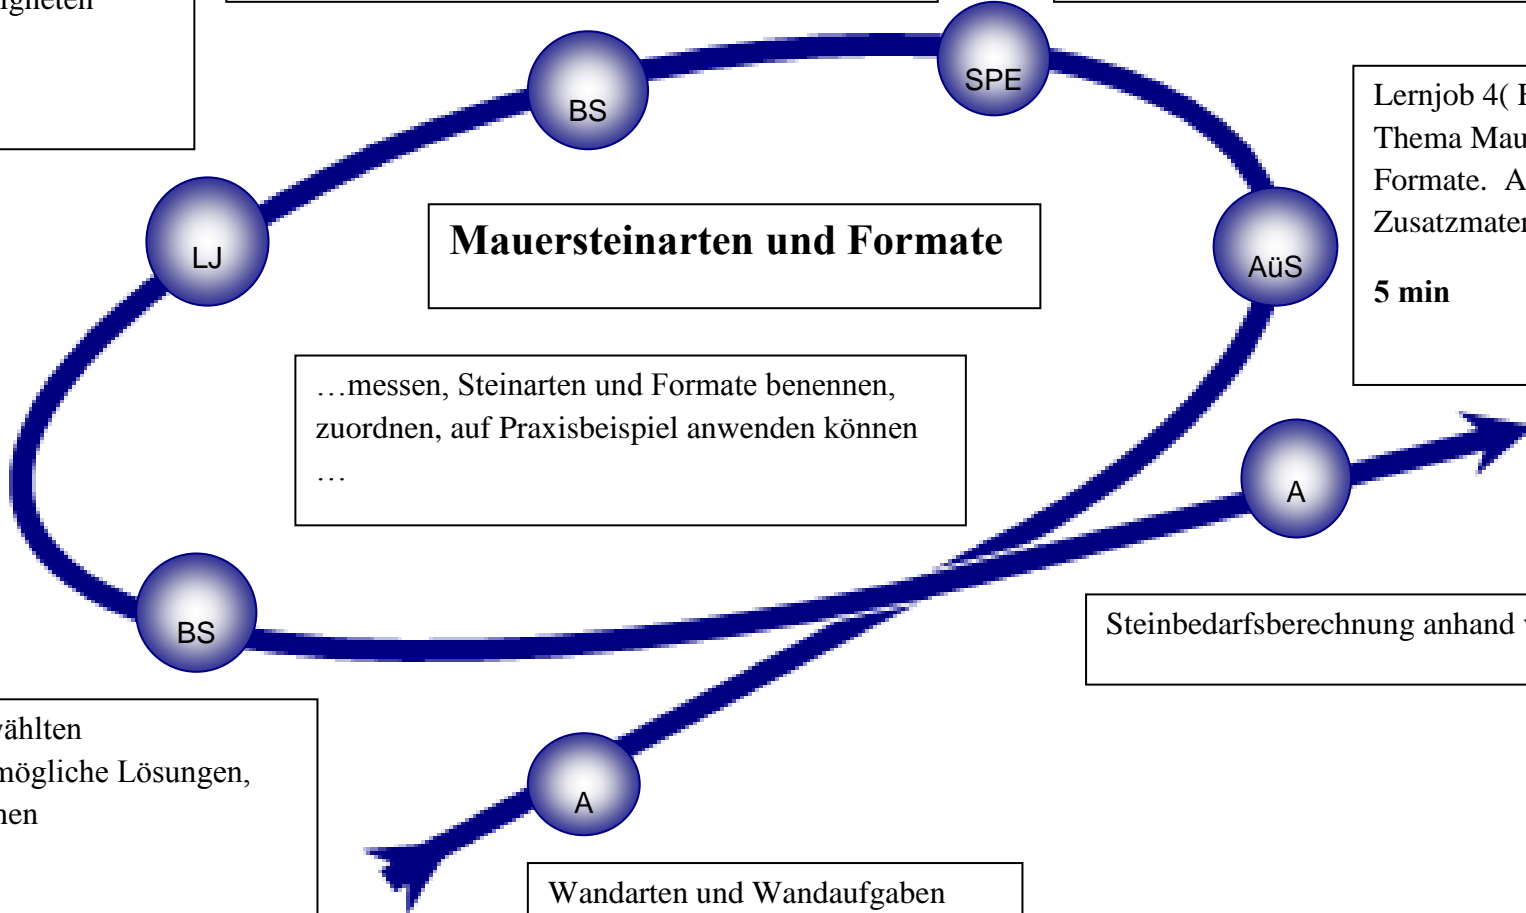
igneten

BS

SPE

Lernjob 4( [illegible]
Thema Mau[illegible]
Formate. A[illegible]
Zusatzmater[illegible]

5 min

LJ

Mauersteinarten und Formate

AüS

…messen, Steinarten und Formate benennen, zuordnen, auf Praxisbeispiel anwenden können …

A

BS

Steinbedarfsberechnung anhand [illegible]

wählten
mögliche Lösungen,
nen

A

Wandarten und Wandaufgaben